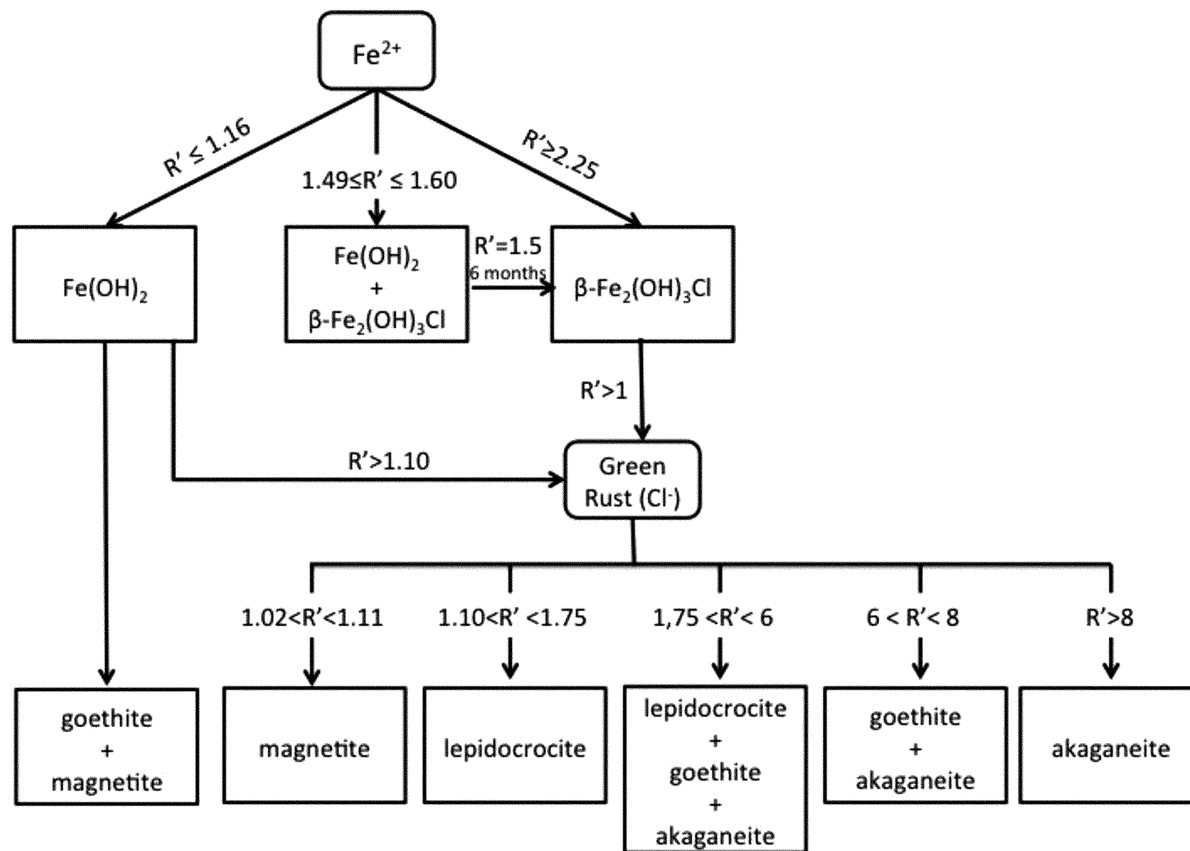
$Fe^{2+}$

R' ≤ 1.16

1.49≤R' ≤ 1.60

R'≥2.25

$Fe(OH)_2$

$Fe(OH)_2$
+
β-$Fe_2(OH)_3Cl$

R'=1.5
6 months

β-$Fe_2(OH)_3Cl$

R'>1

R'>1.10

Green Rust ($Cl^-$)

1.02<R'<1.11

1.10<R' <1.75

1,75 <R'< 6

6 < R'< 8

R'>8

goethite
+
magnetite

magnetite

lepidocrocite

lepidocrocite
+
goethite
+
akaganeite

goethite
+
akaganeite

akaganeite